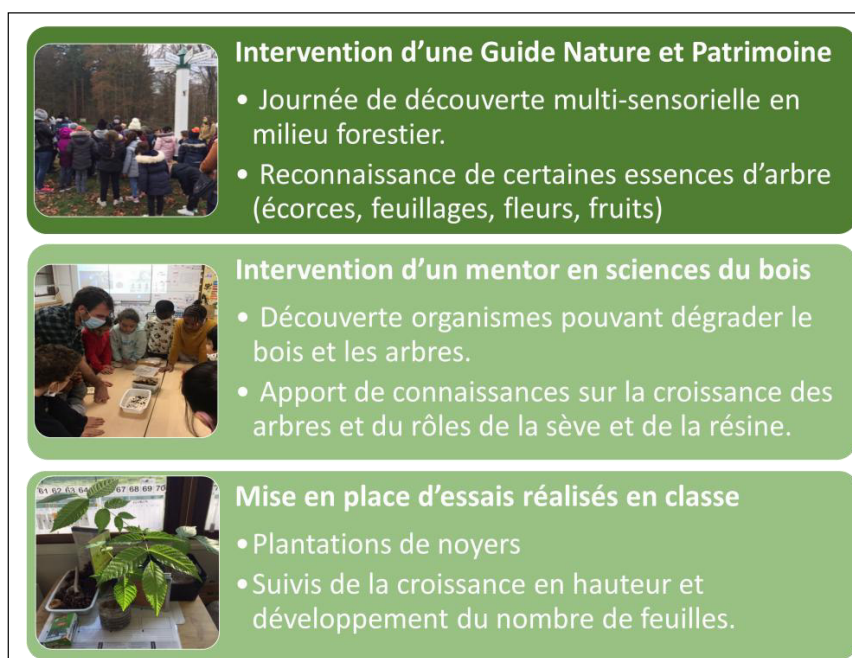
Intervention d'une Guide Nature et Patrimoine

• Journée de découverte multi-sensorielle en milieu forestier.

• Reconnaissance de certaines essences d'arbre (écorces, feuillages, fleurs, fruits)

Intervention d'un mentor en sciences du bois

• Découverte organismes pouvant dégrader le bois et les arbres.

• Apport de connaissances sur la croissance des arbres et du rôles de la sève et de la résine.

Mise en place d'essais réalisés en classe

• Plantations de noyers

• Suivis de la croissance en hauteur et développement du nombre de feuilles.